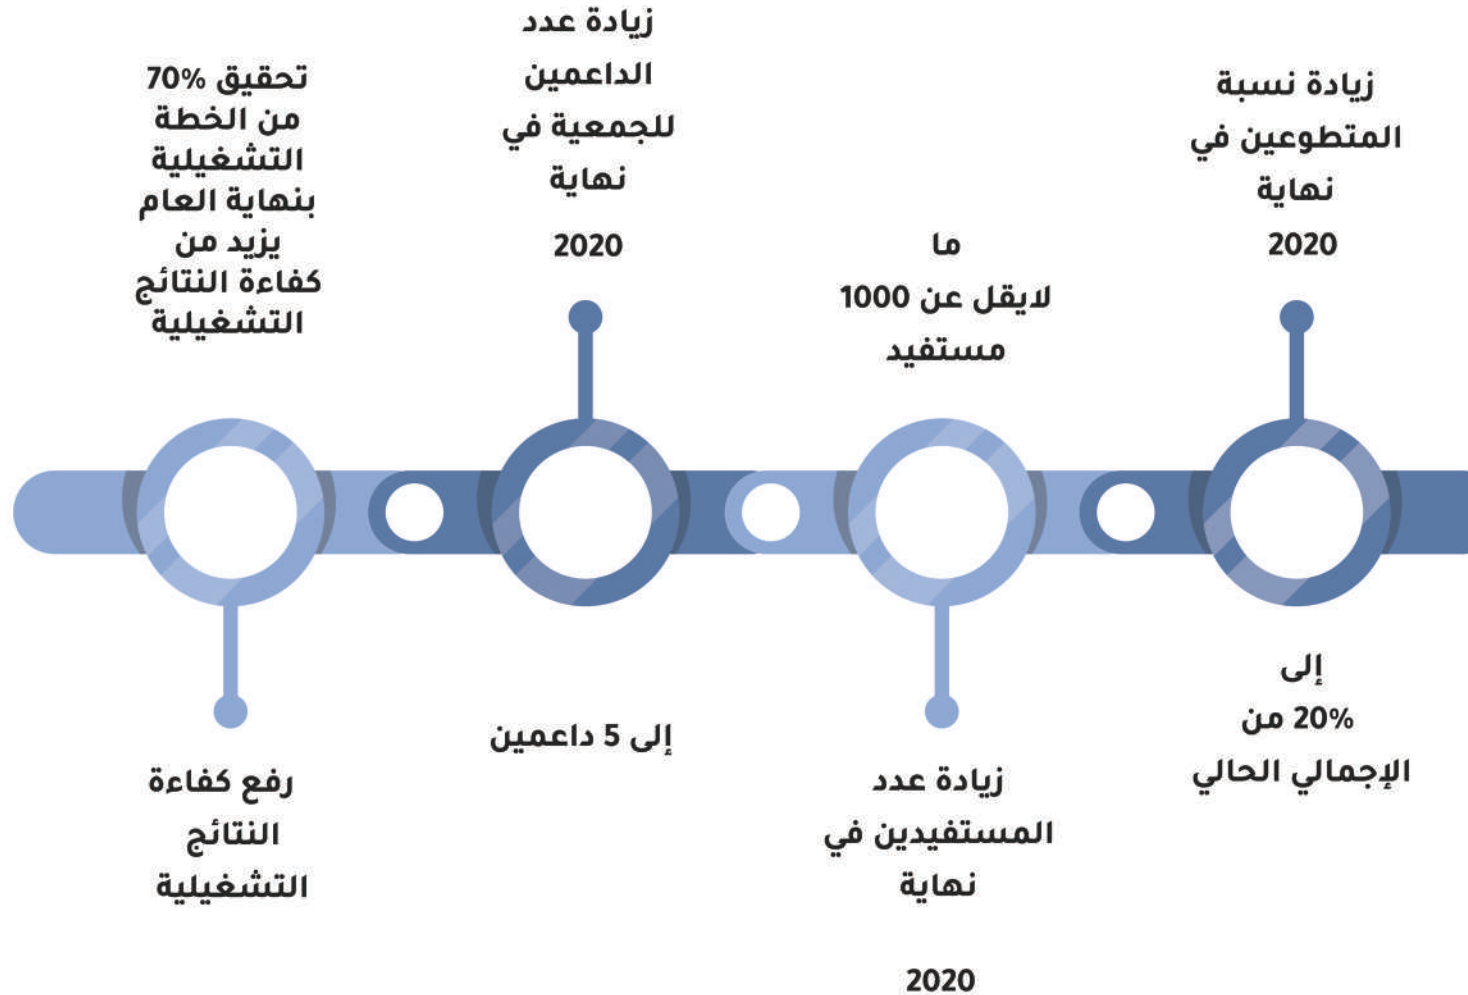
زيادة نسبة المتطوعين في نهاية

2020

إلى
20% من
الإجمالي الحالي

زيادة عدد المستفيدين في نهاية

2020

ما
لايقل عن 1000
مستفيد

زيادة عدد الداعمين للجمعية في نهاية

2020

إلى 5 داعمين

تحقيق 70% من الخطة التشغيلية بنهاية العام يزيد من كفاءة النتائج التشغيلية

رفع كفاءة النتائج التشغيلية